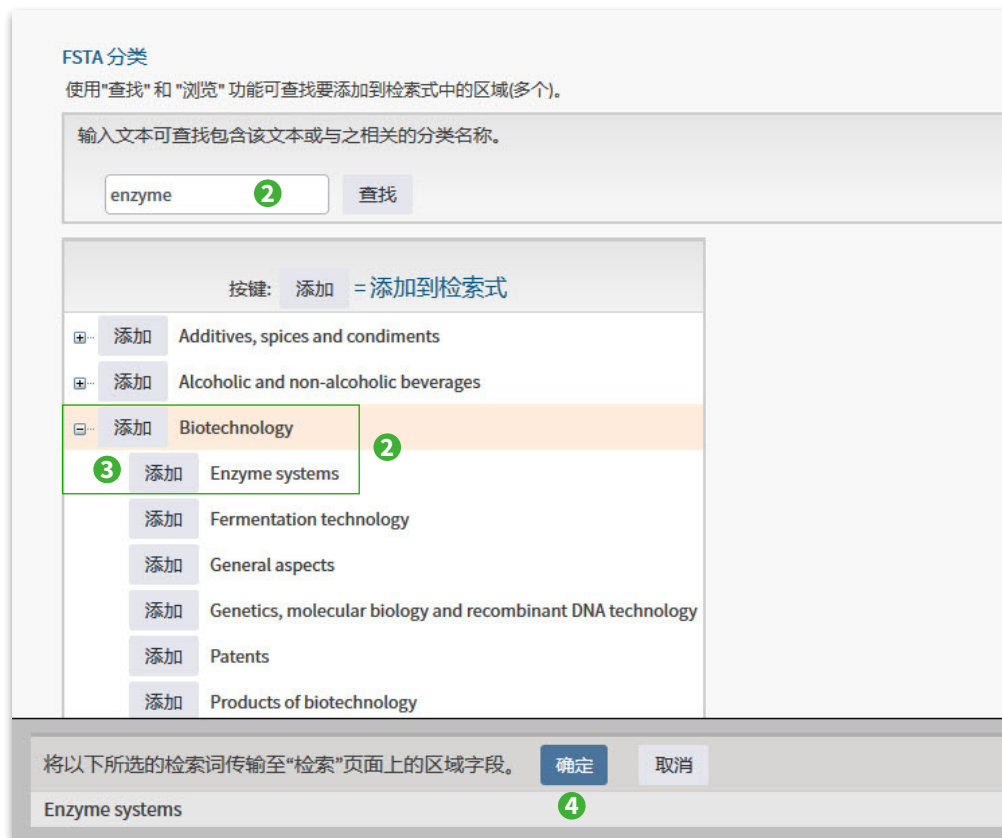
FSTA 分类

使用"查找" 和 "浏览" 功能可查找要添加到检索式中的区域(多个)。

输入文本可查找包含该文本或与之相关的分类名称。

enzyme 2 查找

按键: 添加 =添加到检索式

添加 Additives, spices and condiments

添加 Alcoholic and non-alcoholic beverages

添加 Biotechnology 2

3 添加 Enzyme systems

添加 Fermentation technology

添加 General aspects

添加 Genetics, molecular biology and recombinant DNA technology

添加 Patents

添加 Products of biotechnology

将以下所选的检索词传输至“检索”页面上的区域字段。 确定 取消

Enzyme systems 4